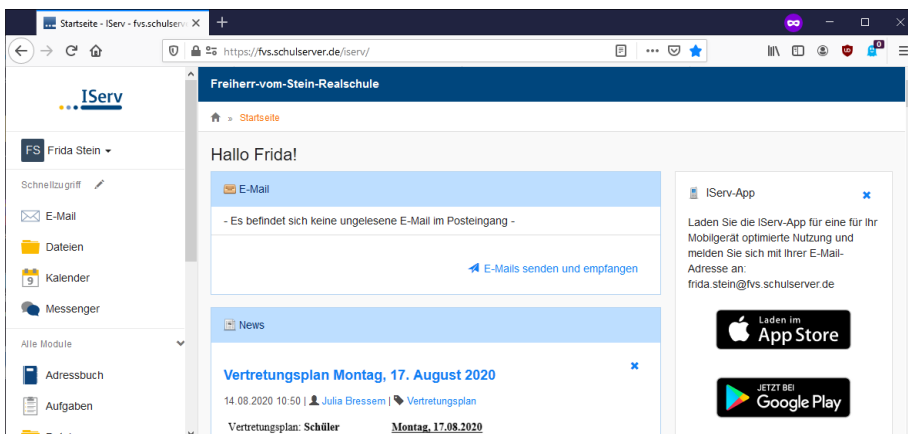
Startseite - IServ - fvs.schulserv ×
+

https://fvs.schulserver.de/iserv/

IServ

FS Frida Stein

Schnellzugriff

E-Mail
Dateien
Kalender
Messenger

Alle Module

Adressbuch
Aufgaben

Freiherr-vom-Stein-Realschule

» Startseite

Hallo Frida!

E-Mail

- Es befindet sich keine ungelesene E-Mail im Posteingang -

E-Mails senden und empfangen

News

Vertretungsplan Montag, 17. August 2020

14.08.2020 10:50 | Julia Bressem | Vertretungsplan

Vertretungsplan: Schüler Montag, 17.08.2020

IServ-App

Laden Sie die IServ-App für eine für Ihr Mobilgerät optimierte Nutzung und melden Sie sich mit Ihrer E-Mail-Adresse an: frida.stein@fvs.schulserver.de

Laden im App Store

JETZT BEI Google Play